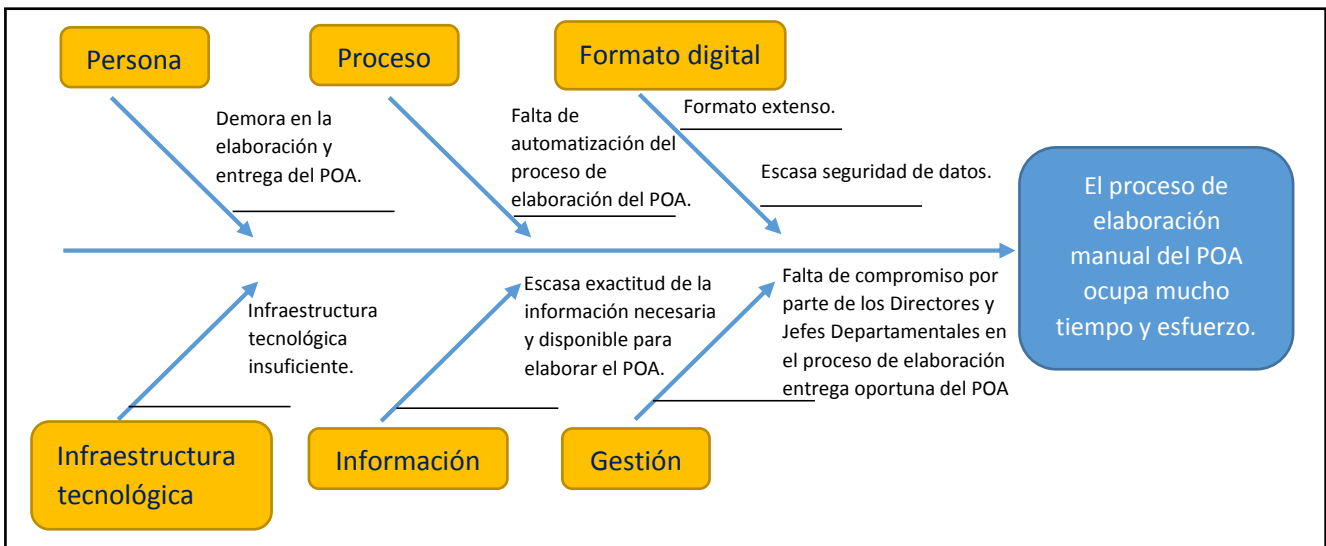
Persona

Proceso

Formato digital

Demora en la elaboración y entrega del POA.

Falta de automatización del proceso de elaboración del POA.

Formato extenso.

Escasa seguridad de datos.

El proceso de elaboración manual del POA ocupa mucho tiempo y esfuerzo.

Infraestructura tecnológica insuficiente.

Escasa exactitud de la información necesaria y disponible para elaborar el POA.

Falta de compromiso por parte de los Directores y Jefes Departamentales en el proceso de elaboración entrega oportuna del POA

Infraestructura tecnológica

Información

Gestión